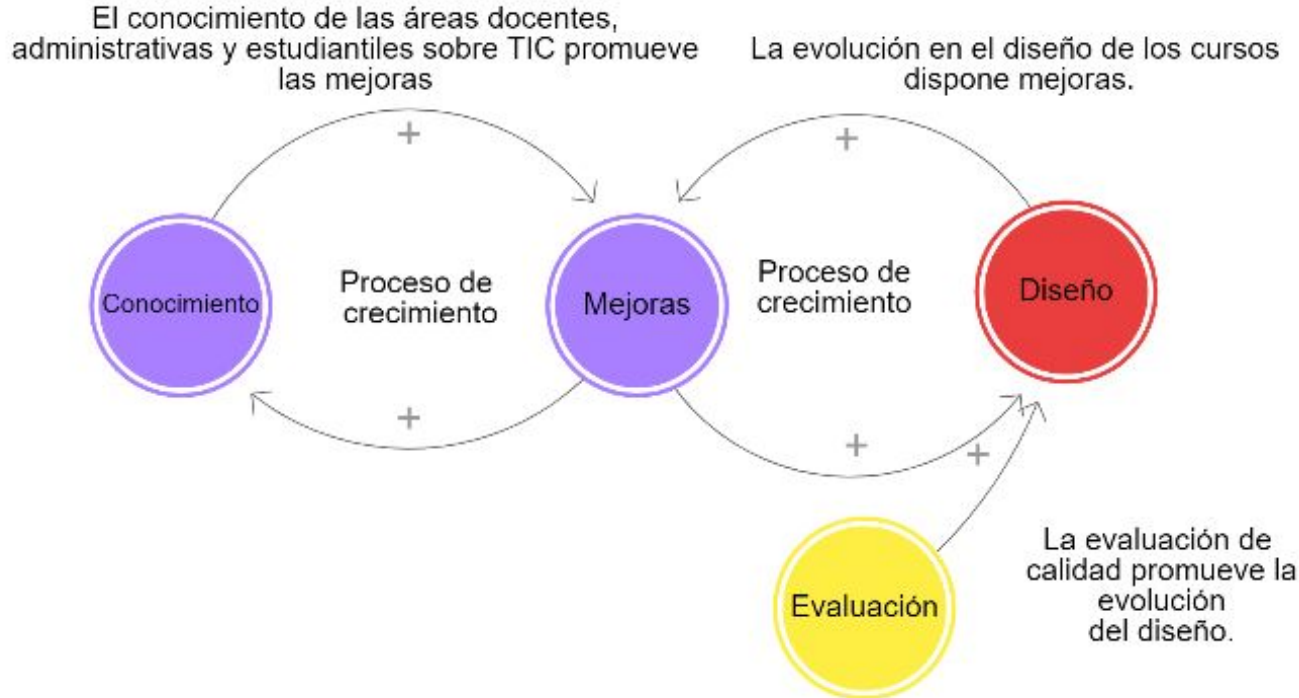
El conocimiento de las áreas docentes, administrativas y estudiantiles sobre TIC promueve las mejoras

La evolución en el diseño de los cursos dispone mejoras.

+

+

Conocimiento

Proceso de crecimiento

Mejoras

Proceso de crecimiento

Diseño

+

+

+

La evaluación de calidad promueve la evolución del diseño.

Evaluación